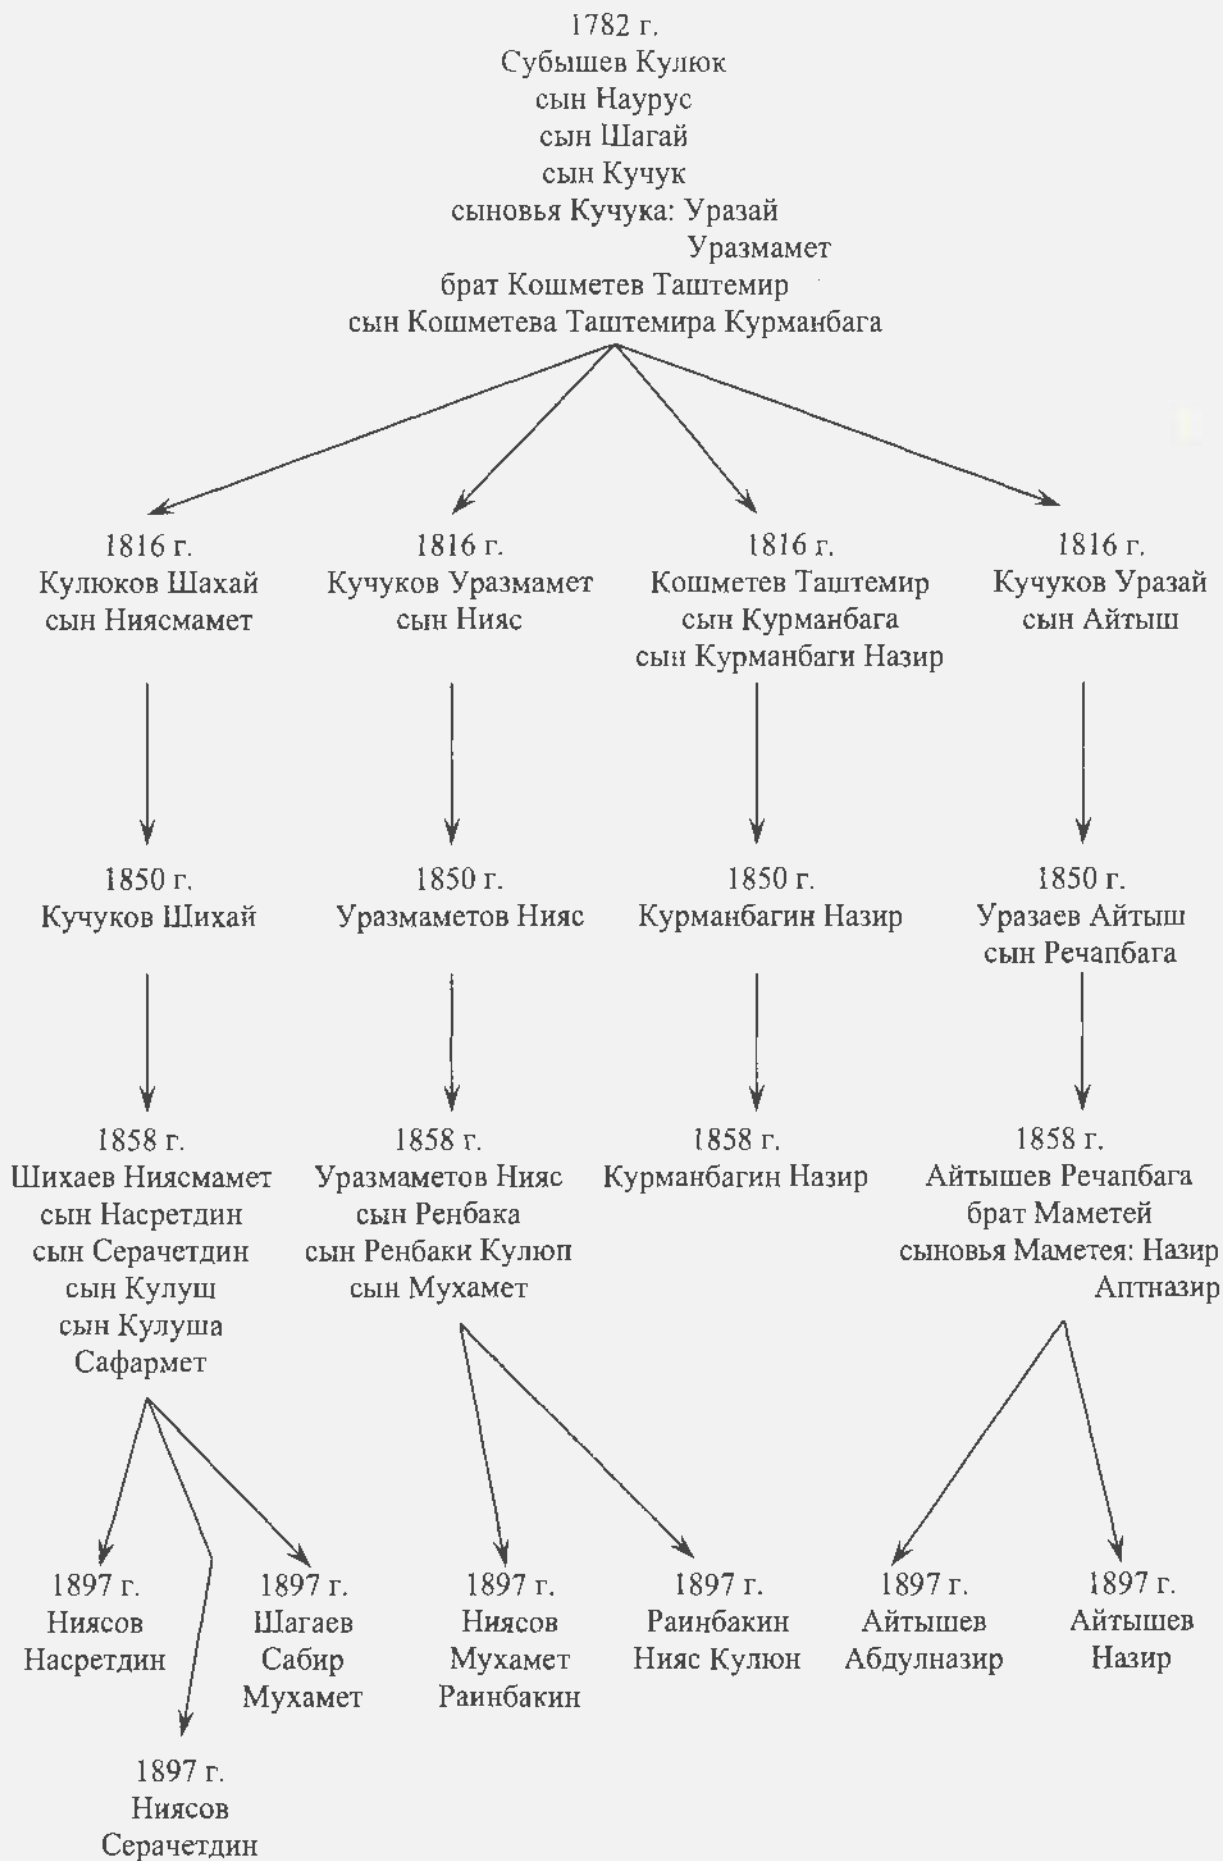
1782 г.
Субышев Кулюк
сын Наурус
сын Шагай
сын Кучук
сыновья Кучука: Уразай
Уразмамет
брат Кошметев Таштемир
сын Кошметева Таштемира Курманбага

1816 г.
Кулюков Шахай
сын Ниясмамет

1816 г.
Кучуков Уразмамет
сын Нияс

1816 г.
Кошметев Таштемир
сын Курманбага
сын Курманбаги Назир

1816 г.
Кучуков Уразай
сын Айтыш

1850 г.
Кучуков Шихай

1850 г.
Уразмаметов Нияс

1850 г.
Курманбагин Назир

1850 г.
Уразаев Айтыш
сын Речапбага

1858 г.
Шихаев Ниясмамет
сын Насретдин
сын Серачетдин
сын Кулуш
сын Кулуша
Сафармет

1858 г.
Уразмаметов Нияс
сын Ренбака
сын Ренбаки Кулюп
сын Мухамет

1858 г.
Курманбагин Назир

1858 г.
Айтышев Речапбага
брат Маметей
сыновья Маметея: Назир
Аптназир

1897 г.
Ниясов
Насретдин

1897 г.
Шагаев
Сабир
Мухамет

1897 г.
Ниясов
Мухамет
Раинбакин

1897 г.
Раинбакин
Нияс Кулюн

1897 г.
Айтышев
Абдулназир

1897 г.
Айтышев
Назир

1897 г.
Ниясов
Серачетдин